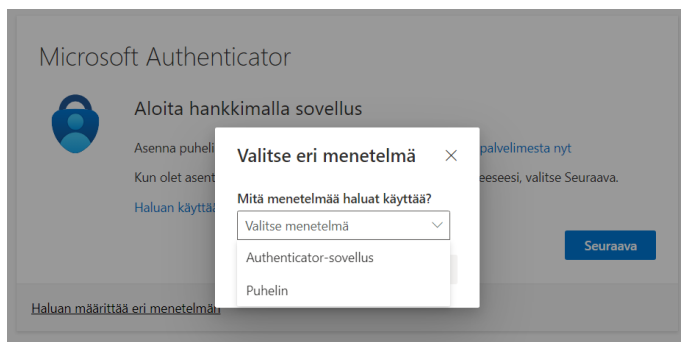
Microsoft Authenticator

Aloita hankkimalla sovellus

Asenna puheli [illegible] palvelimesta nyt

Kun olet asent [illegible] eeseesi, valitse Seuraava.

Haluan käyttää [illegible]

Seuraava

Haluan määrittää eri menetelmän

Valitse eri menetelmä

×

Mitä menetelmää haluat käyttää?

Valitse menetelmä

Authenticator-sovellus

Puhelin